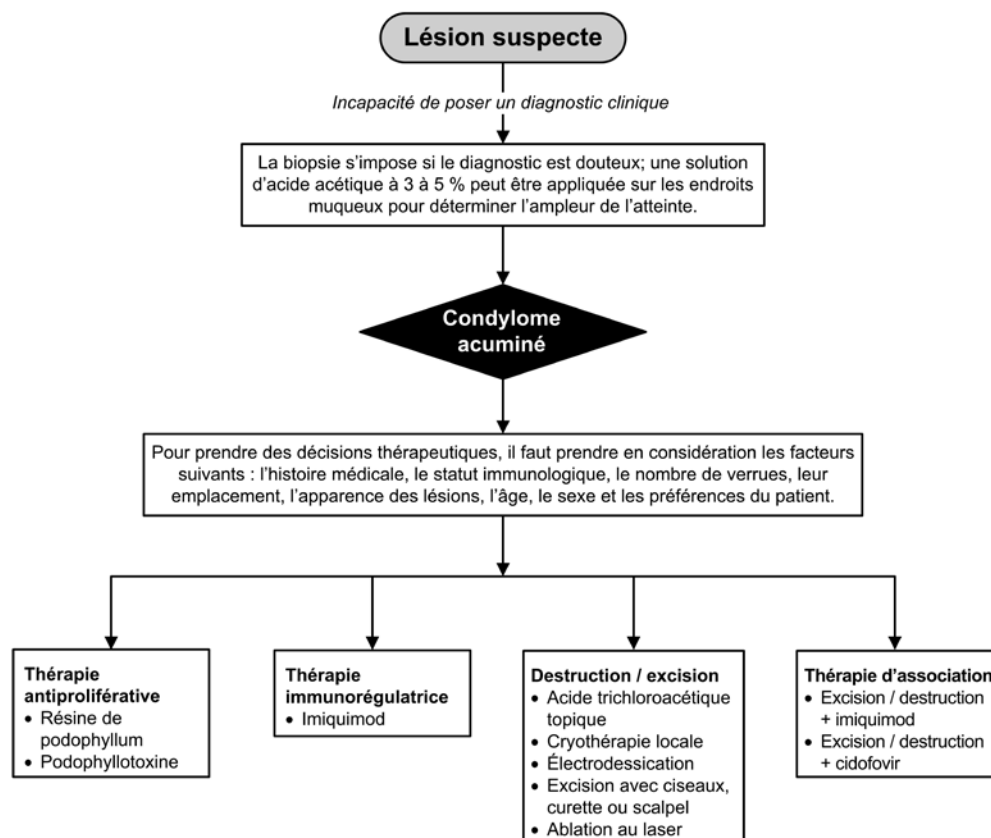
Lésion suspecte

Incapacité de poser un diagnostic clinique

La biopsie s'impose si le diagnostic est douteux; une solution d'acide acétique à 3 à 5 % peut être appliquée sur les endroits muqueux pour déterminer l'ampleur de l'atteinte.

Condylome acuminé

Pour prendre des décisions thérapeutiques, il faut prendre en considération les facteurs suivants : l'histoire médicale, le statut immunologique, le nombre de verrues, leur emplacement, l'apparence des lésions, l'âge, le sexe et les préférences du patient.

Thérapie antiproliférative
• Résine de podophyllum
• Podophyllotoxine

Thérapie immunorégulatrice
• Imiquimod

Destruction / excision
• Acide trichloroacétique topique
• Cryothérapie locale
• Électrodessication
• Excision avec ciseaux, curette ou scalpel
• Ablation au laser

Thérapie d'association
• Excision / destruction + imiquimod
• Excision / destruction + cidofovir